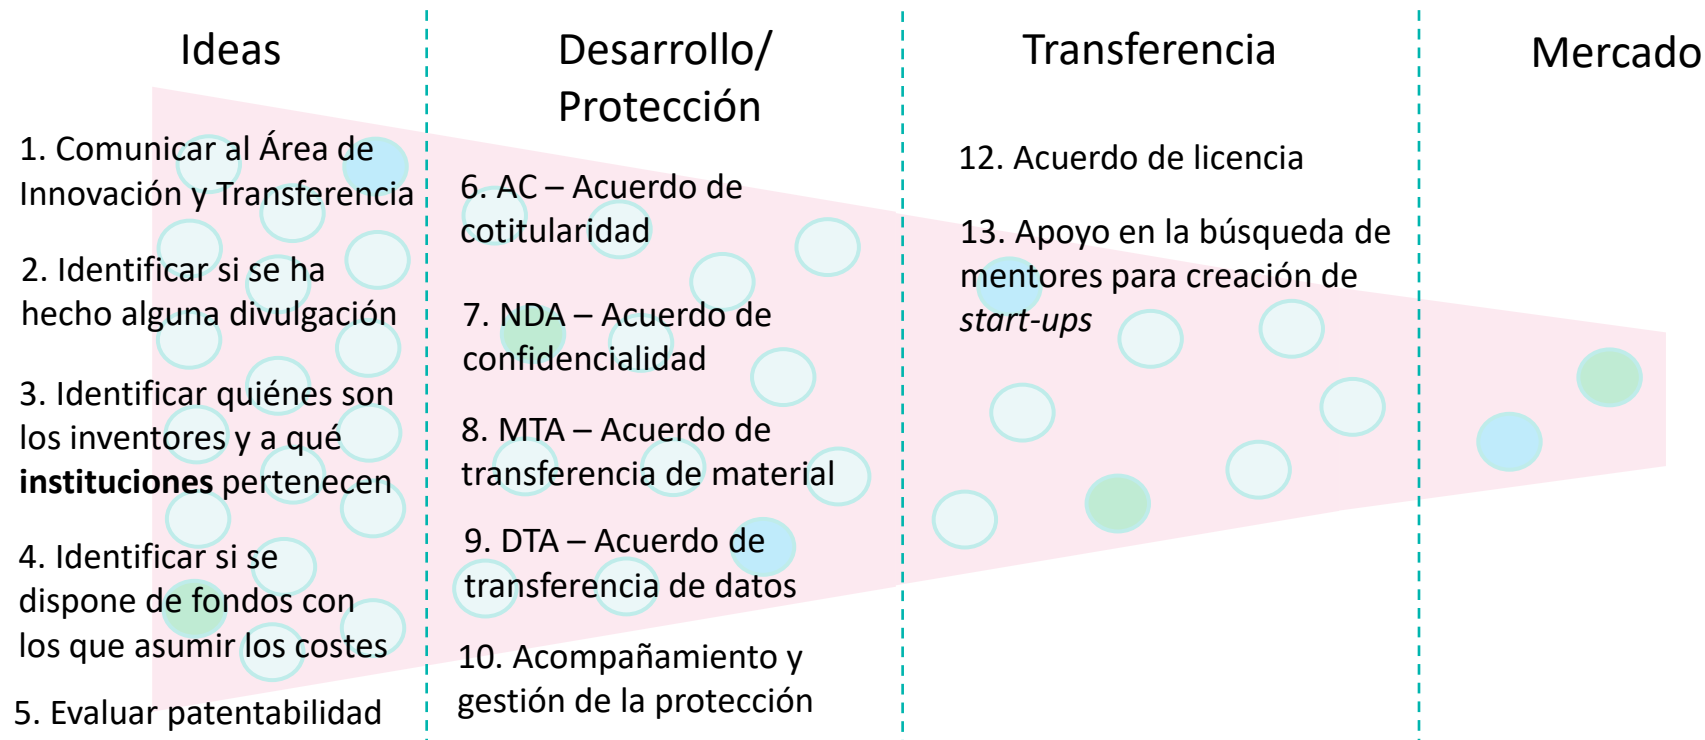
Ideas

1. Comunicar al Área de Innovación y Transferencia

2. Identificar si se ha hecho alguna divulgación

3. Identificar quiénes son los inventores y a qué **instituciones** pertenecen

4. Identificar si se dispone de fondos con los que asumir los costes

5. Evaluar patentabilidad

Desarrollo/ Protección

6. AC – Acuerdo de cotitularidad

7. NDA – Acuerdo de confidencialidad

8. MTA – Acuerdo de transferencia de material

9. DTA – Acuerdo de transferencia de datos

10. Acompañamiento y gestión de la protección

Transferencia

12. Acuerdo de licencia

13. Apoyo en la búsqueda de mentores para creación de *start-ups*

Mercado